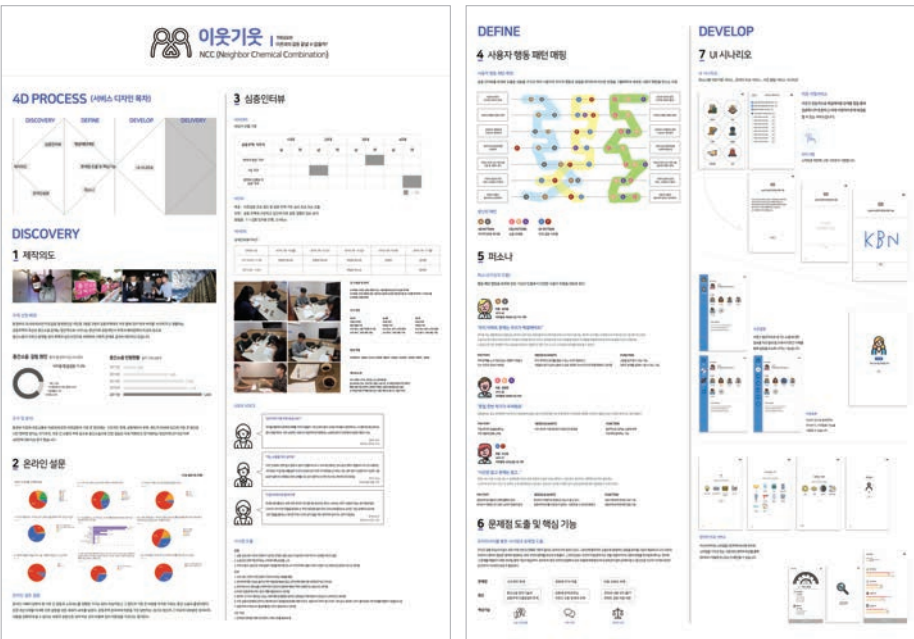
이웃기웃
NCC (Neighbor Chemical Combination)

4D PROCESS (서비스 디자인 목차)

DISCOVERY
DEFINE
DEVELOP
DELIVERY

DISCOVERY

1 제작의도

2 온라인 설문

3 심층인터뷰

DEFINE

4 사용자 행동 패턴 매핑

5 퍼소나

6 문제점 도출 및 핵심 기능

DEVELOP

7 UI 시나리오

KBN